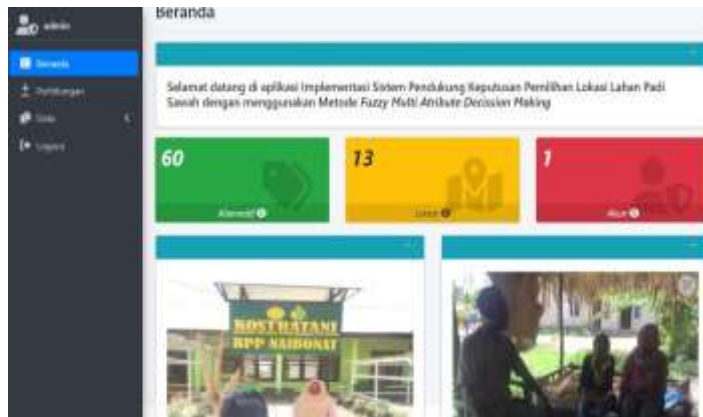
admin

Beranda

Perhitungan

Data

Logout

Beranda

Selamat datang di aplikasi Implementasi Sistem Pendukung Keputusan Pemilihan Lokasi Lahan Padi Sawah dengan menggunakan Metode *Fuzzy Multi Atribute Decission Making*

60

Alternatif

13

Lokasi

1

User

KOSTRATANI

BPP NAIBONAT